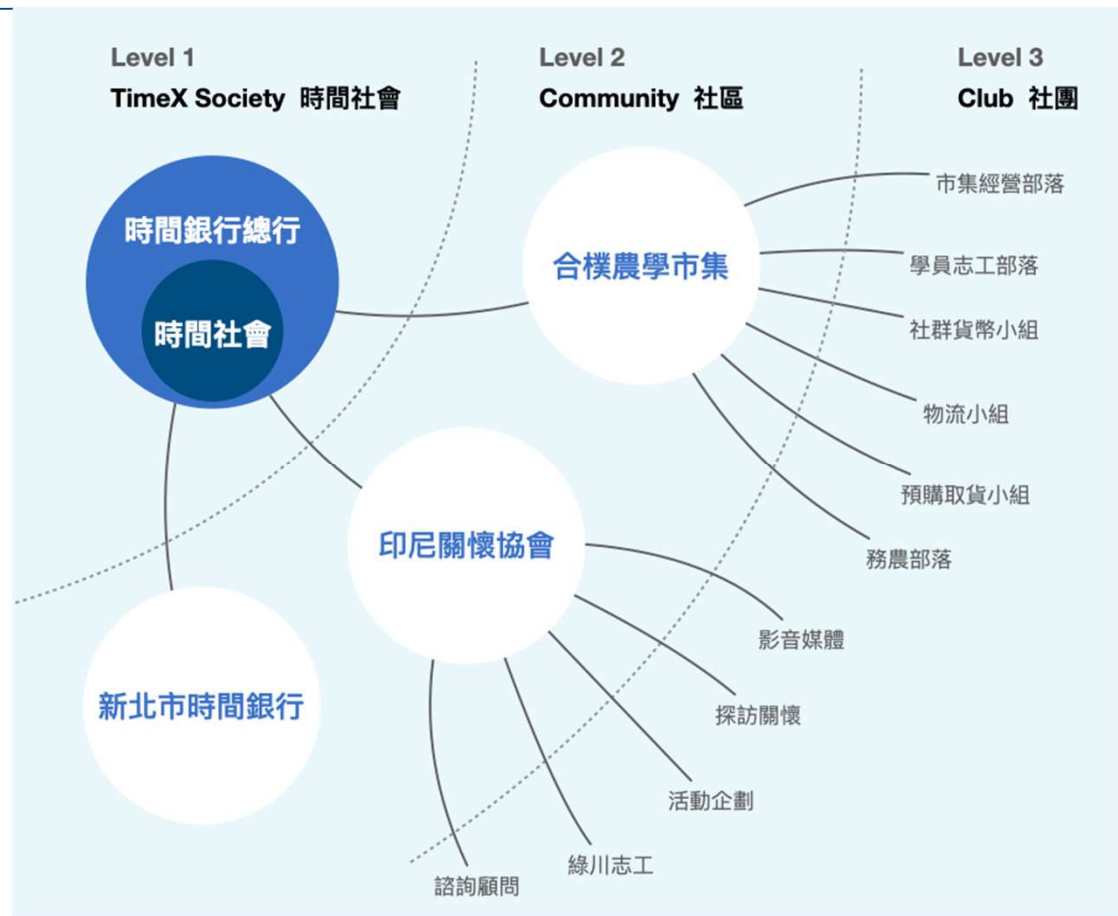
Level 1
TimeX Society 時間社會

Level 2
Community 社區

Level 3
Club 社團

時間銀行總行

時間社會

合樸農學市集

市集經營部落

學員志工部落

社群貨幣小組

物流小組

預購取貨小組

務農部落

印尼關懷協會

影音媒體

探訪關懷

活動企劃

綠川志工

諮詢顧問

新北市時間銀行